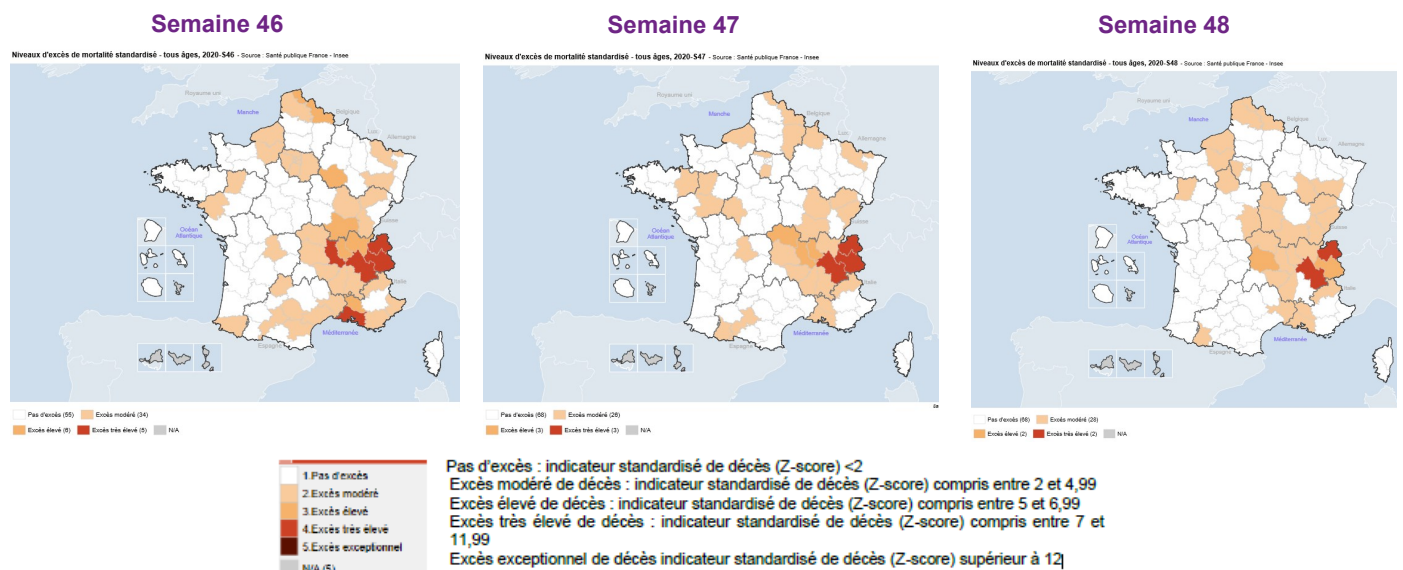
Semaine 46

Niveaux d'excès de mortalité standardisé - tous âges, 2020-S46 - Source : Santé publique France - Insee

Royaume uni
Manche
Belgique
Lux.
Allemagne
Suisse
Océan Atlantique
Italie
Méditerranée
Espagne

Pas d'excès (55)
Excès modéré (34)
Excès élevé (6)
Excès très élevé (5)
N/A

Semaine 47

Niveaux d'excès de mortalité standardisé - tous âges, 2020-S47 - Source : Santé publique France - Insee

Royaume uni
Manche
Belgique
Lux.
Allemagne
Suisse
Océan Atlantique
Italie
Méditerranée
Espagne

Pas d'excès (68)
Excès modéré (26)
Excès élevé (3)
Excès très élevé (3)
N/A

Semaine 48

Niveaux d'excès de mortalité standardisé - tous âges, 2020-S48 - Source : Santé publique France - Insee

Royaume uni
Manche
Belgique
Lux.
Allemagne
Suisse
Océan Atlantique
Italie
Méditerranée
Espagne

Pas d'excès (68)
Excès modéré (28)
Excès élevé (2)
Excès très élevé (2)
N/A

1.Pas d'excès
2.Excès modéré
3.Excès élevé
4.Excès très élevé
5.Excès exceptionnel
N/A (5)

Pas d'excès : indicateur standardisé de décès (Z-score) <2
Excès modéré de décès : indicateur standardisé de décès (Z-score) compris entre 2 et 4,99
Excès élevé de décès : indicateur standardisé de décès (Z-score) compris entre 5 et 6,99
Excès très élevé de décès : indicateur standardisé de décès (Z-score) compris entre 7 et 11,99
Excès exceptionnel de décès indicateur standardisé de décès (Z-score) supérieur à 12